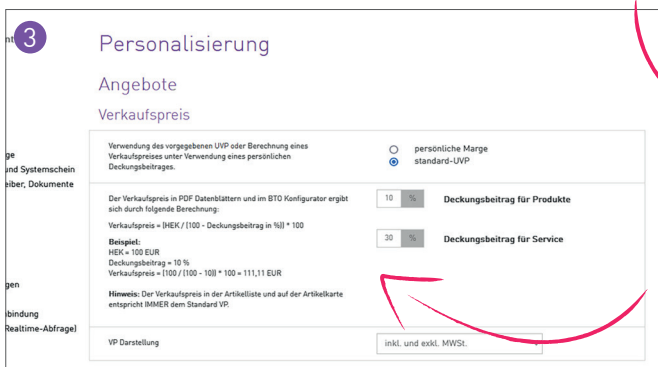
3

nt

Personalisierung

Angebote

Verkaufspreis

ge
und Systemschein
eiber, Dokumente

gen

bindung
Realtime-Abfrage)

Verwendung des vorgegebenen UVP oder Berechnung eines Verkaufspreises unter Verwendung eines persönlichen Deckungsbeitrages.

persönliche Marge
standard-UVP

Der Verkaufspreis in PDF Datenblättern und im BTO Konfigurator ergibt sich durch folgende Berechnung:

Verkaufspreis = (HEK / (100 - Deckungsbeitrag in %)) * 100

Beispiel:
HEK = 100 EUR
Deckungsbeitrag = 10 %
Verkaufspreis = (100 / (100 - 10)) * 100 = 111,11 EUR

Hinweis: Der Verkaufspreis in der Artikelliste und auf der Artikelkarte entspricht IMMER dem Standard VP.

10 %
Deckungsbeitrag für Produkte

30 %
Deckungsbeitrag für Service

VP Darstellung

inkl. und exkl. MWSt.